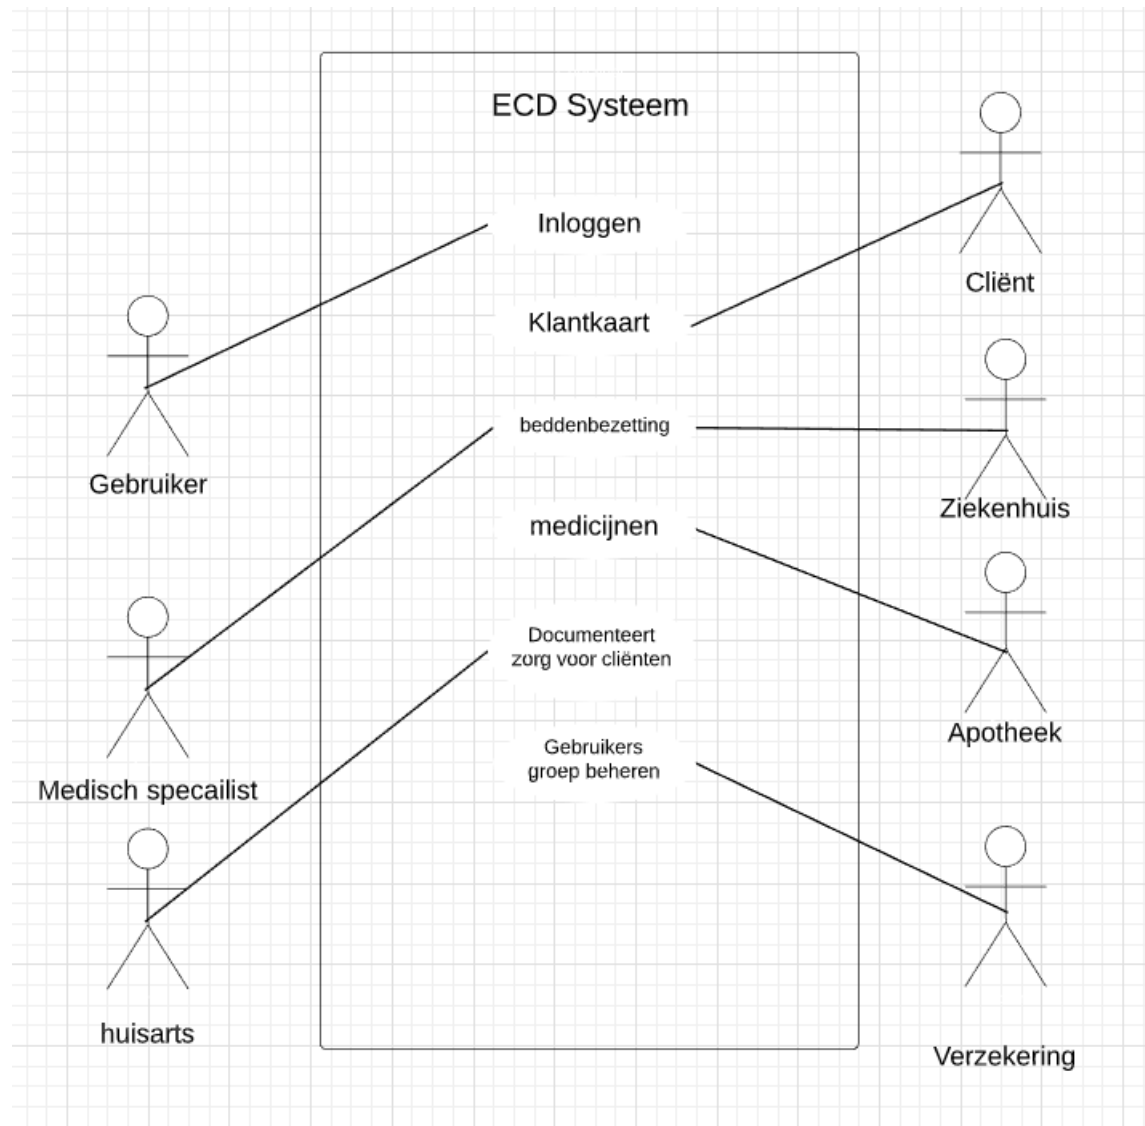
ECD Systeem

Inloggen

Klantkaart

beddenbezetting

medicijnen

Documenteert zorg voor cliënten

Gebruikers groep beheren

Gebruiker

Medisch specailist

huisarts

Cliënt

Ziekenhuis

Apotheek

Verzekering